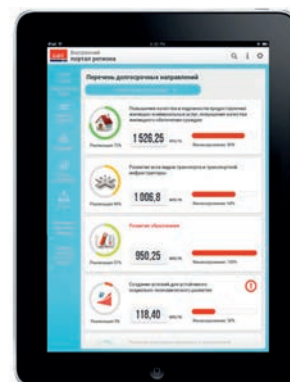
Внутренний портал региона

Перечень долгосрочных направлений

Повышение качества и надежности предоставления жилищно-коммунальных услуг, повышение качества жилищного обеспечения граждан

1 526,25 млн.руб.

Реализация 75%

Финансирование 50%

Развитие всех видов транспорта и транспортной инфраструктуры

1 006,8 млн.руб.

Реализация 48%

Финансирование 74%

Развитие образования

950,25 млн.руб.

Реализация 57%

Финансирование 100%

Создание условий для устойчивого социально-экономического развития

118,40 млн.руб.

Реализация 5%

Финансирование 50%